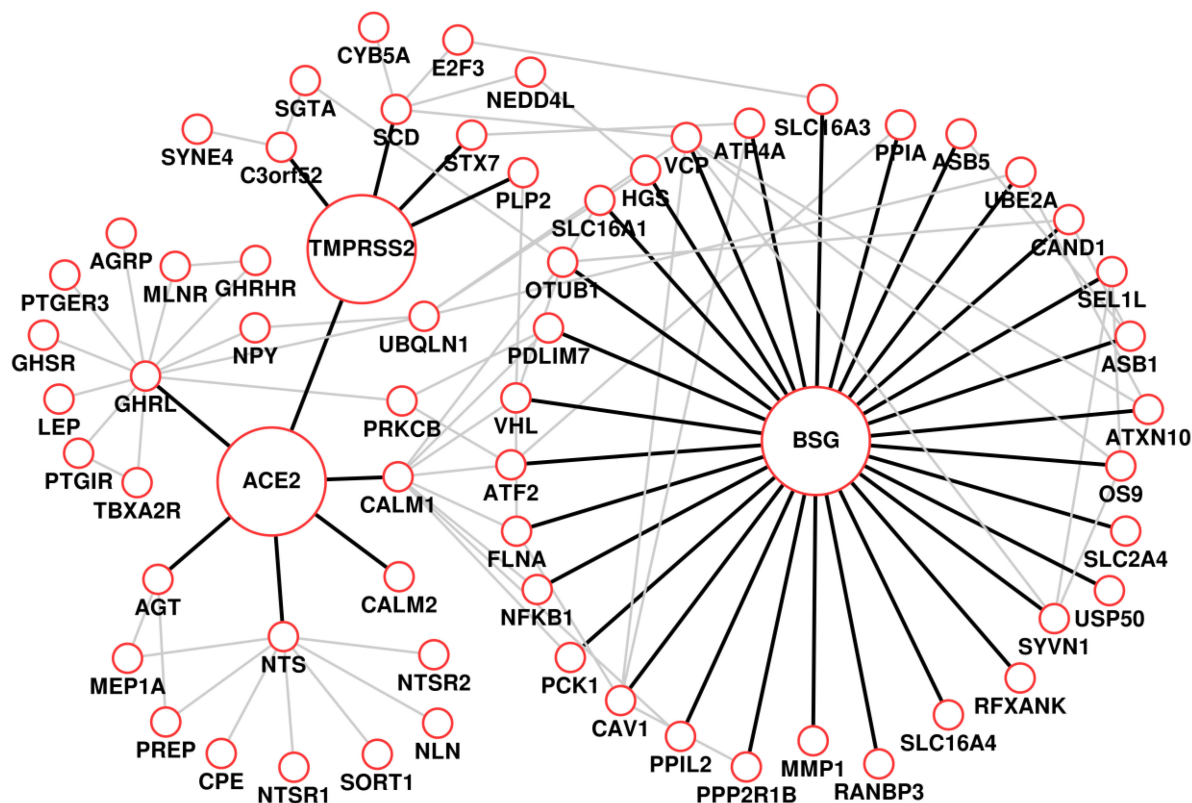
CYB5A
E2F3
NEDD4L
SGTA
SCD
SLC16A3
SYNE4
C3orf52
STX7
VCP
ATP4A
PPIA
ASB5
HGS
PLP2
UBE2A
TMPRSS2
SLC16A1
CAND1
AGRP
MLNR
GHRHR
PTGER3
OTUB1
SEL1L
GHSR
NPY
UBQLN1
PDLIM7
ASB1
GHRL
LEP
PRKCB
VHL
BSG
ATXN10
PTGIR
TBXA2R
ACE2
ATF2
OS9
CALM1
FLNA
SLC2A4
AGT
CALM2
NFKB1
USP50
MEP1A
NTS
SYVN1
NTSR2
PCK1
RFXANK
PREP
NLN
CAV1
SLC16A4
CPE
NTSR1
SORT1
PPIL2
MMP1
PPP2R1B
RANBP3